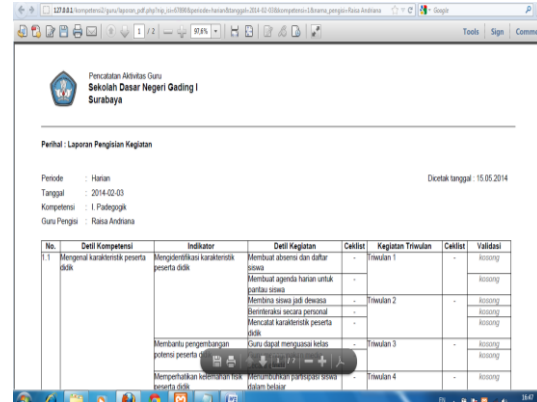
127.0.0.1/kompetensi2/guru/laporan_pdf.php?inp_sin=678886&periode=harian&tanggal=2014-02-03&kompetensi=1&nama_pengisi=Raisa Andriana

Google

1 / 2

97,6%

Tools Sign Comme

Pencatatan Aktivitas Guru
Sekolah Dasar Negeri Gading I
Surabaya

Perihal : Laporan Pengisian Kegiatan

Periode : Harian
Tanggal : 2014-02-03
Kompetensi : I. Padegogik
Guru Pengisi : Raisa Andriana

Dicetak tanggal : 15.05.2014

| No. | Detil Kompetensi | Indikator | Detil Kegiatan | Ceklist | Kegiatan Triwulan | Ceklist | Validasi |
|---|---|---|---|---|---|---|---|
| 1.1 | Mengenal karakteristik peserta didik | Mengidentifikasi karakteristik peserta didik | Membuat absensi dan daftar siswa | - | Triwulan 1 | - | kosong |
| | | | Membuat agenda harian untuk pantau siswa | - | | | kosong |
| | | | Membina siswa jadi dewasa | - | Triwulan 2 | - | kosong |
| | | | Berinteraksi secara personal | - | | | kosong |
| | | | Mencatat karakteristik peserta didik | - | | | kosong |
| | | Membantu pengembangan potensi peserta d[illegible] | Guru dapat menguasai kelas | - | Triwulan 3 | - | kosong |
| | | | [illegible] | | | | kosong |
| | | Memperhatikan kelemahan fisik peserta didik | Menumbuhkan partisipasi siswa dalam belajar | - | Triwulan 4 | - | kosong |

1 / 2

16:47